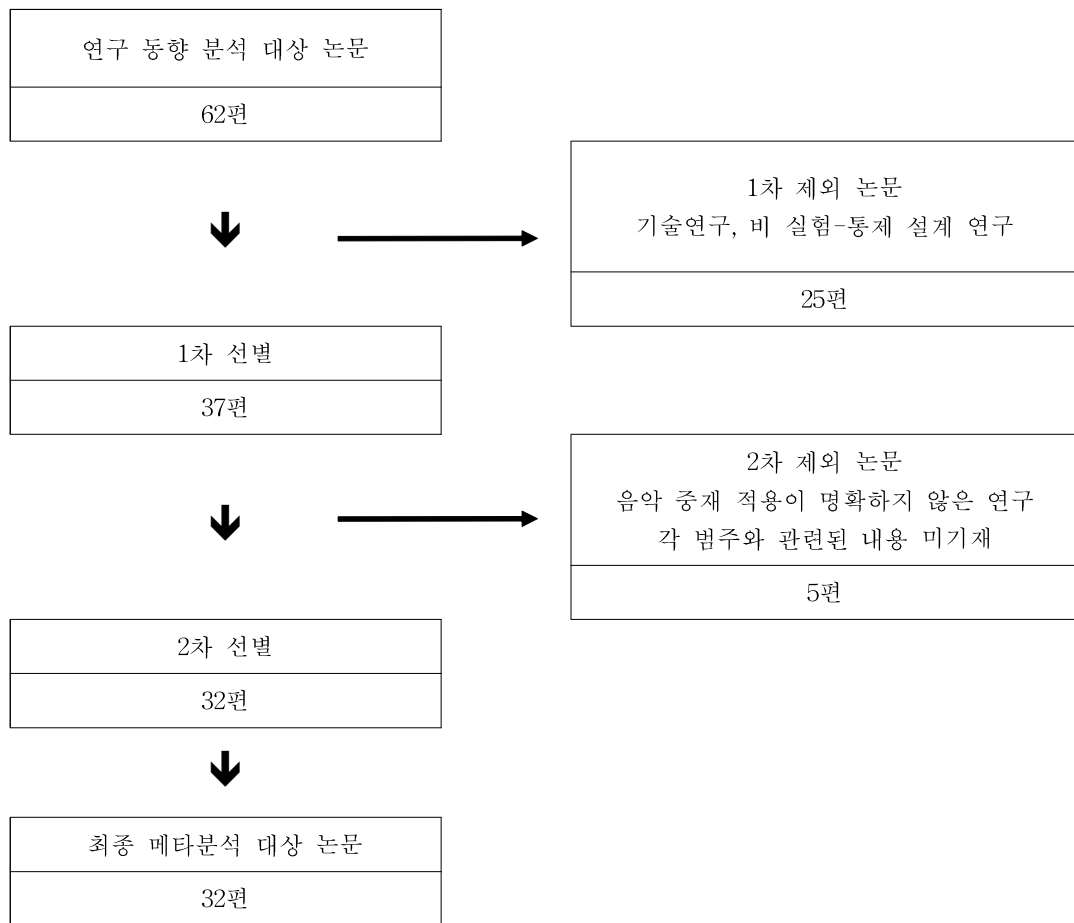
연구 동향 분석 대상 논문

62편

1차 제외 논문
기술연구, 비 실험-통제 설계 연구

25편

1차 선별

37편

2차 제외 논문
음악 중재 적용이 명확하지 않은 연구
각 범주와 관련된 내용 미기재

5편

2차 선별

32편

최종 메타분석 대상 논문

32편